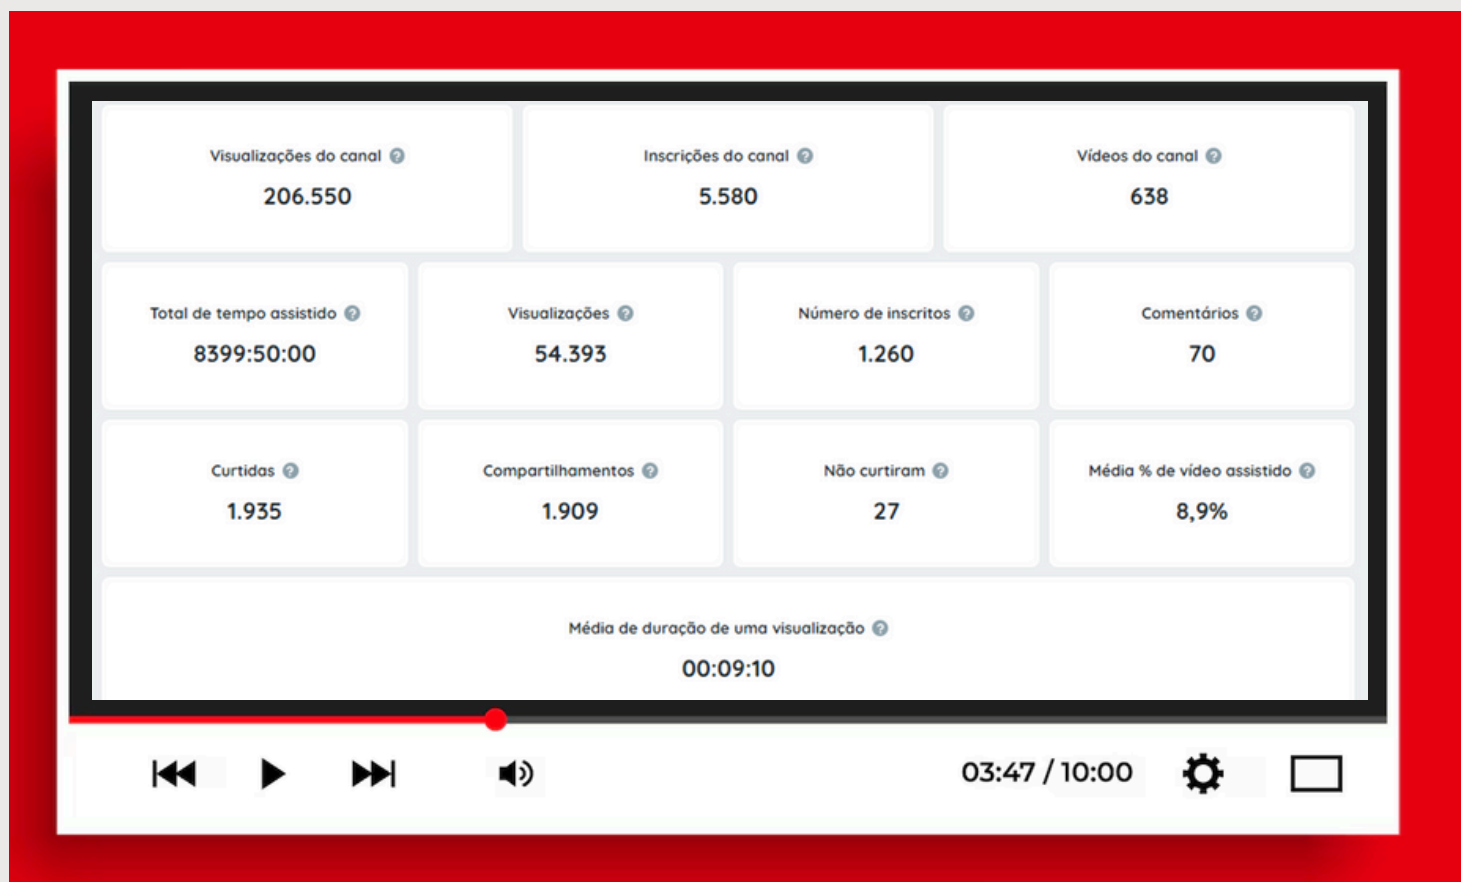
Visualizações do canal
206.550

Inscrições do canal
5.580

Vídeos do canal
638

Total de tempo assistido
8399:50:00

Visualizações
54.393

Número de inscritos
1.260

Comentários
70

Curtidas
1.935

Compartilhamentos
1.909

Não curtiram
27

Média % de vídeo assistido
8,9%

Média de duração de uma visualização
00:09:10

03:47 / 10:00